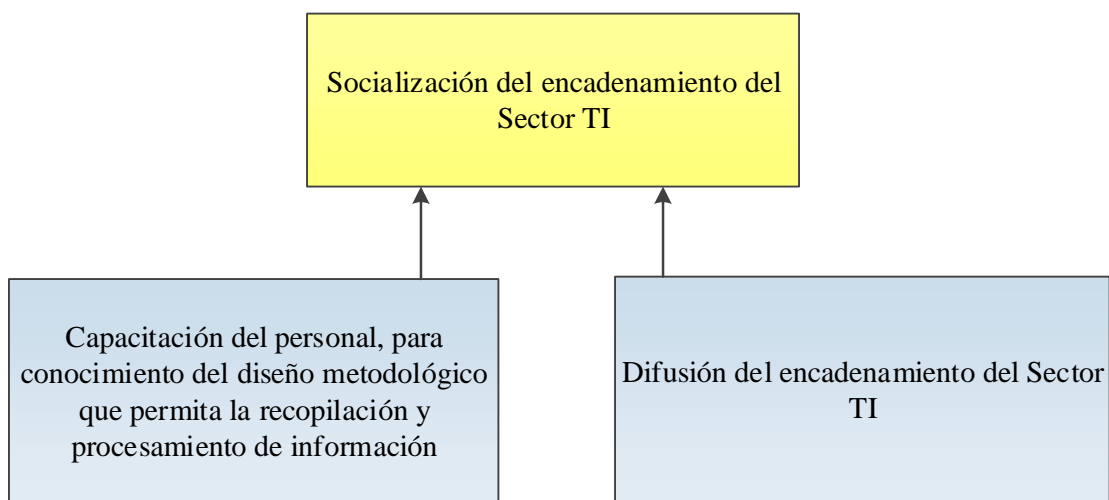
Socialización del encadenamiento del Sector TI

Capacitación del personal, para conocimiento del diseño metodológico que permita la recopilación y procesamiento de información

Difusión del encadenamiento del Sector TI